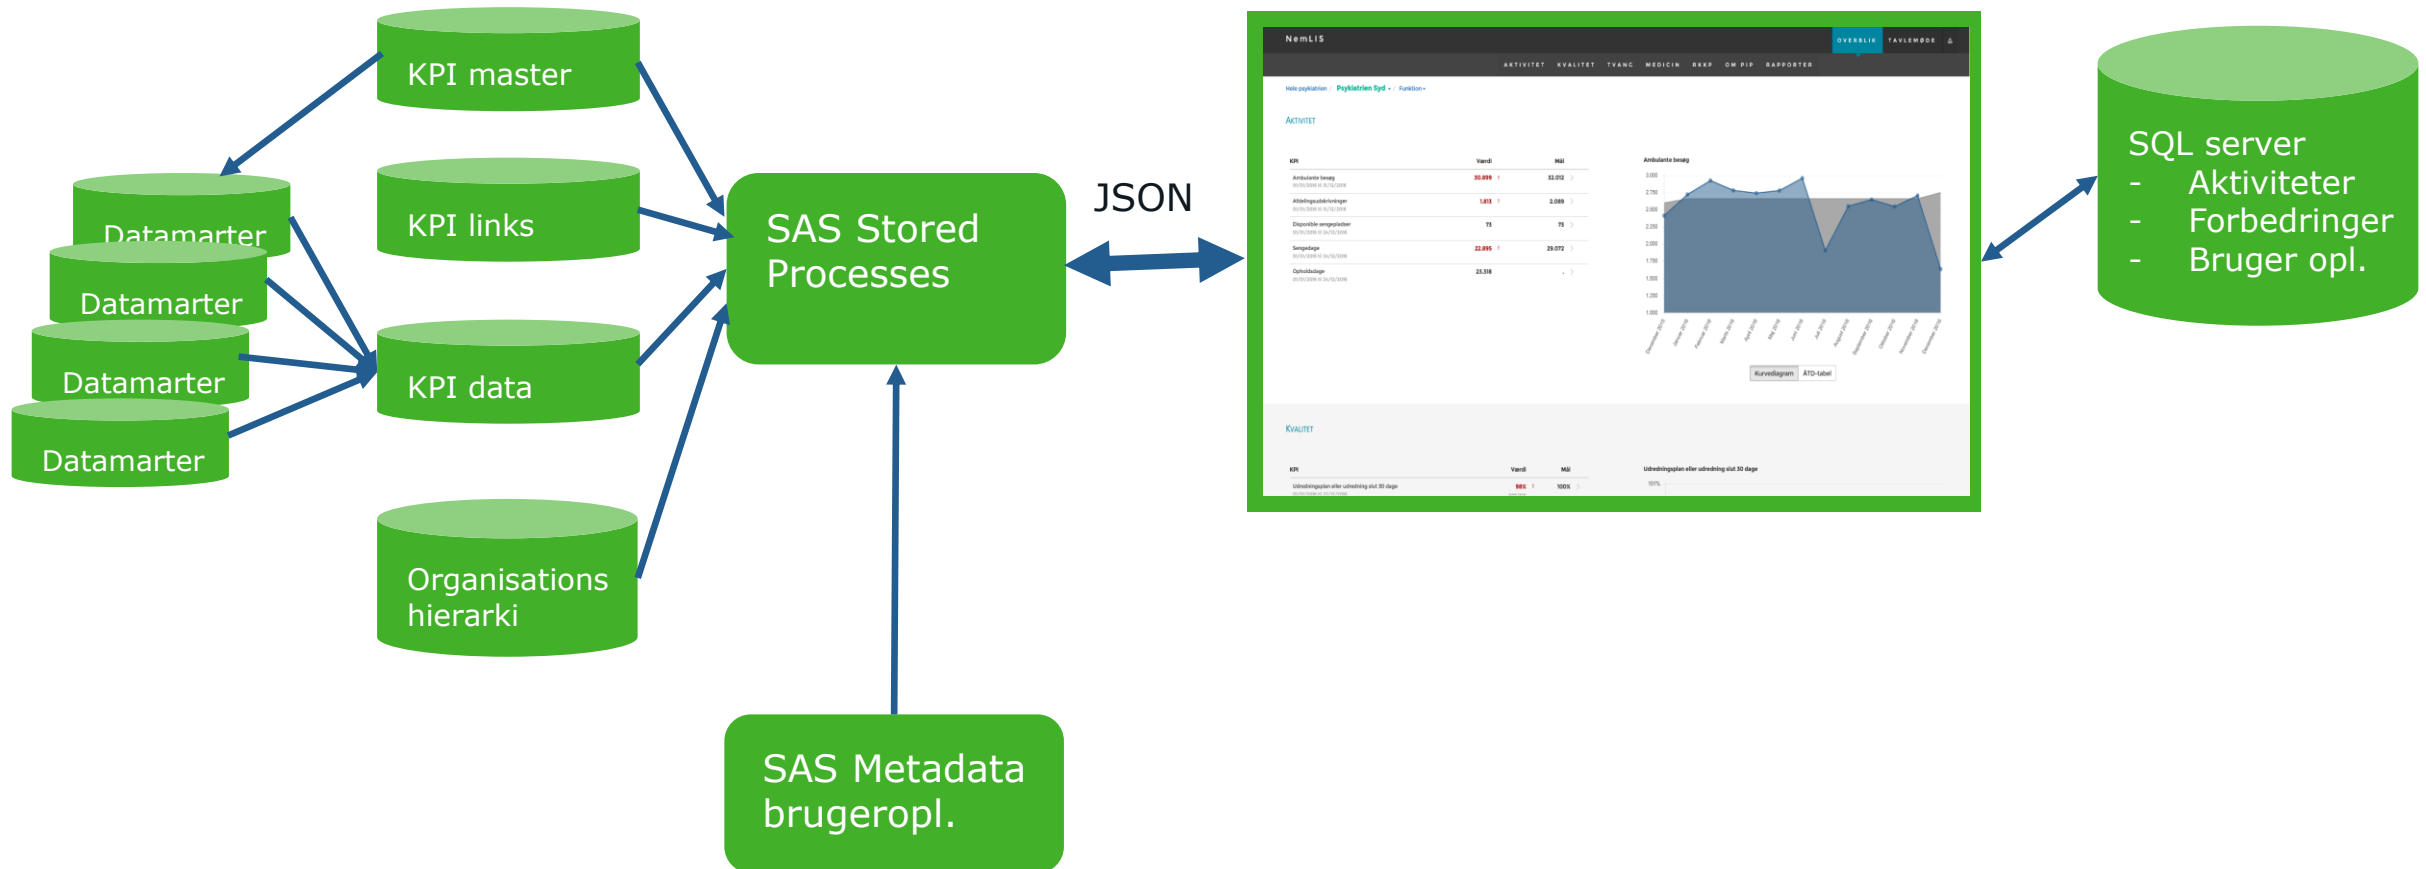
KPI master

Datamarter

Datamarter

Datamarter

Datamarter

KPI links

KPI data

Organisations hierarki

SAS Stored Processes

JSON

SAS Metadata brugeropl.

NemLIS

OVERBLIK TAVLEMØDE

AKTIVITET KVALITET TVANG MEDICIN RKKP OM PIP RAPPORTER

Hele psykiatrien / Psykiatrien Syd / Funktion

AKTIVITET

| KPI | Værdi | Mål |
|---|---|---|
| Ambulante besøg | 30.899 | 32.012 |
| Afdelingsudskrivninger | 1.813 | 2.089 |
| Disponible sengepladser | 73 | 75 |
| Sengedage | 22.895 | 29.072 |
| Opholdsdage | 23.318 | - |

Ambulante besøg

Kurvediagram ÅTD-tabel

KVALITET

| KPI | Værdi | Mål |
|---|---|---|
| Udredningsplan eller udredning slut 30 dage | 98% | 100% |

Udredningsplan eller udredning slut 30 dage

SQL server
- Aktiviteter
- Forbedringer
- Bruger opl.